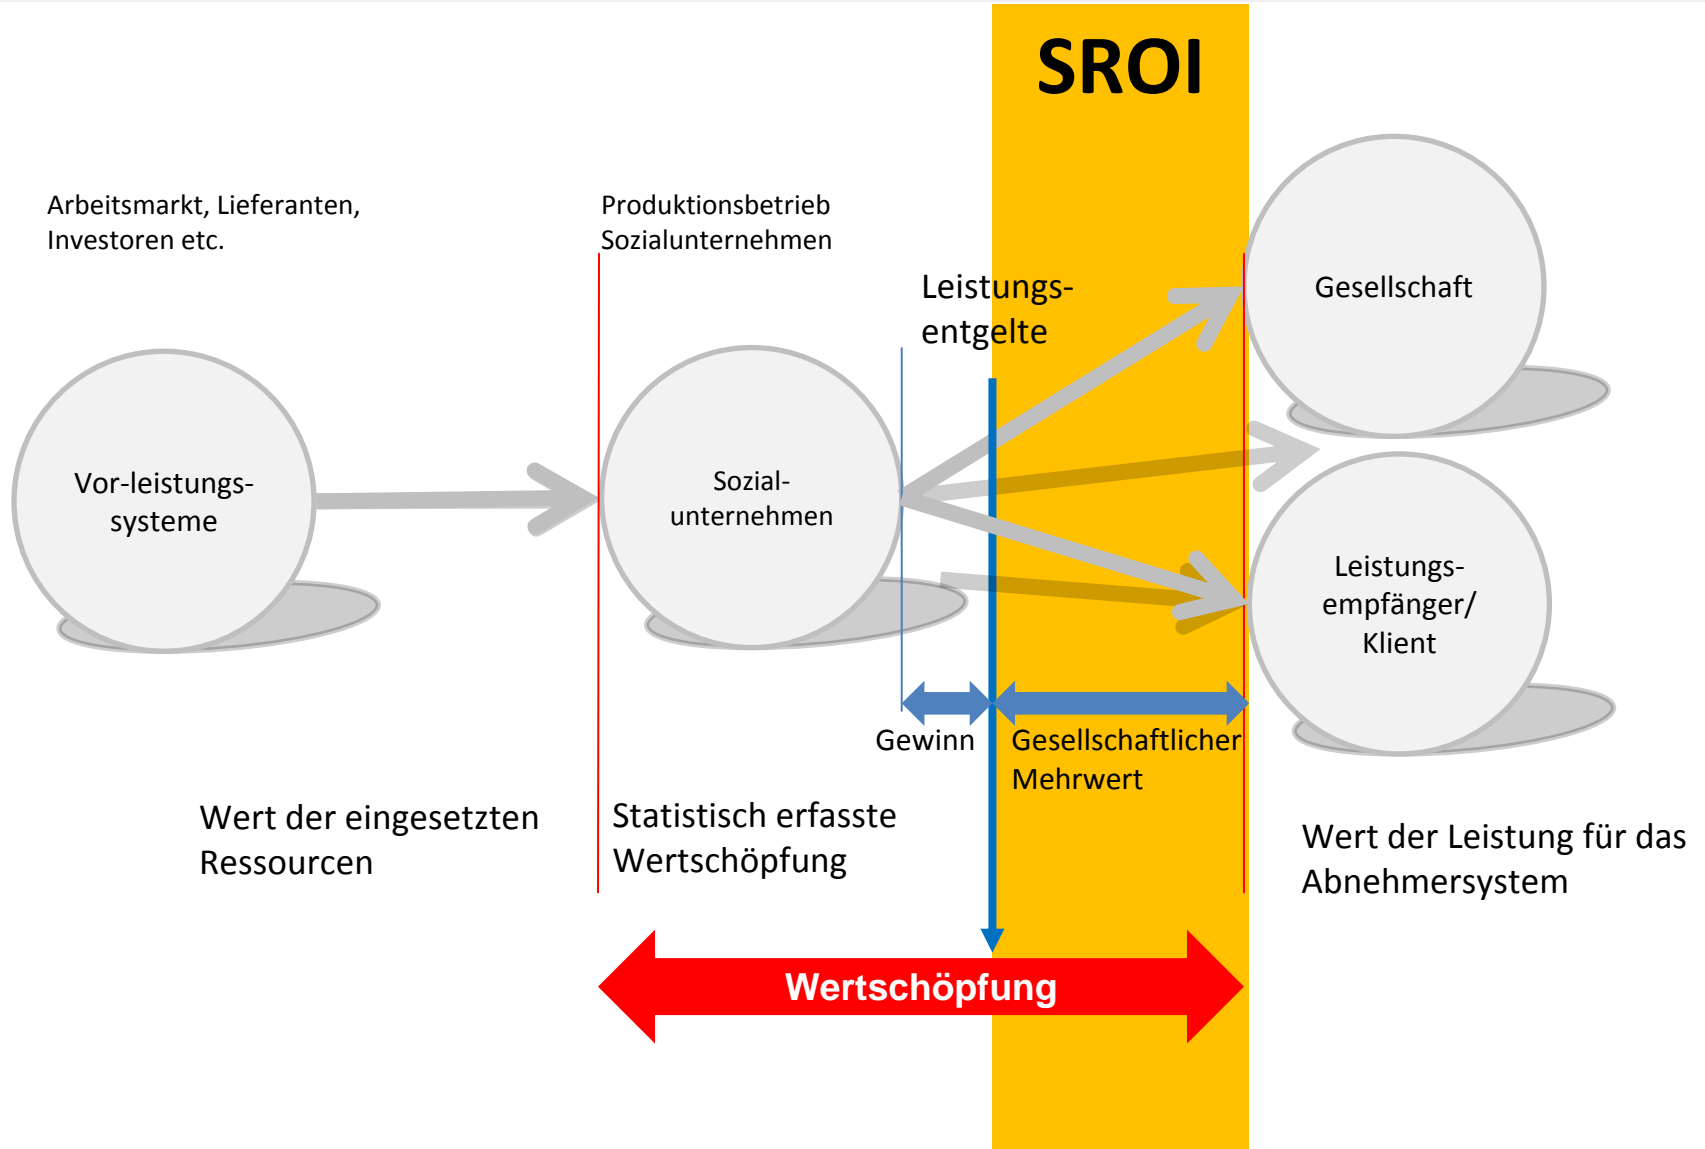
SROI

Arbeitsmarkt, Lieferanten, Investoren etc.

Produktionsbetrieb Sozialunternehmen

Leistungs-entgelte

Gesellschaft

Vor-leistungs-systeme

Sozial-unternehmen

Leistungs-empfänger/ Klient

Gewinn

Gesellschaftlicher Mehrwert

Wert der eingesetzten Ressourcen

Statistisch erfasste Wertschöpfung

Wert der Leistung für das Abnehmersystem

Wertschöpfung